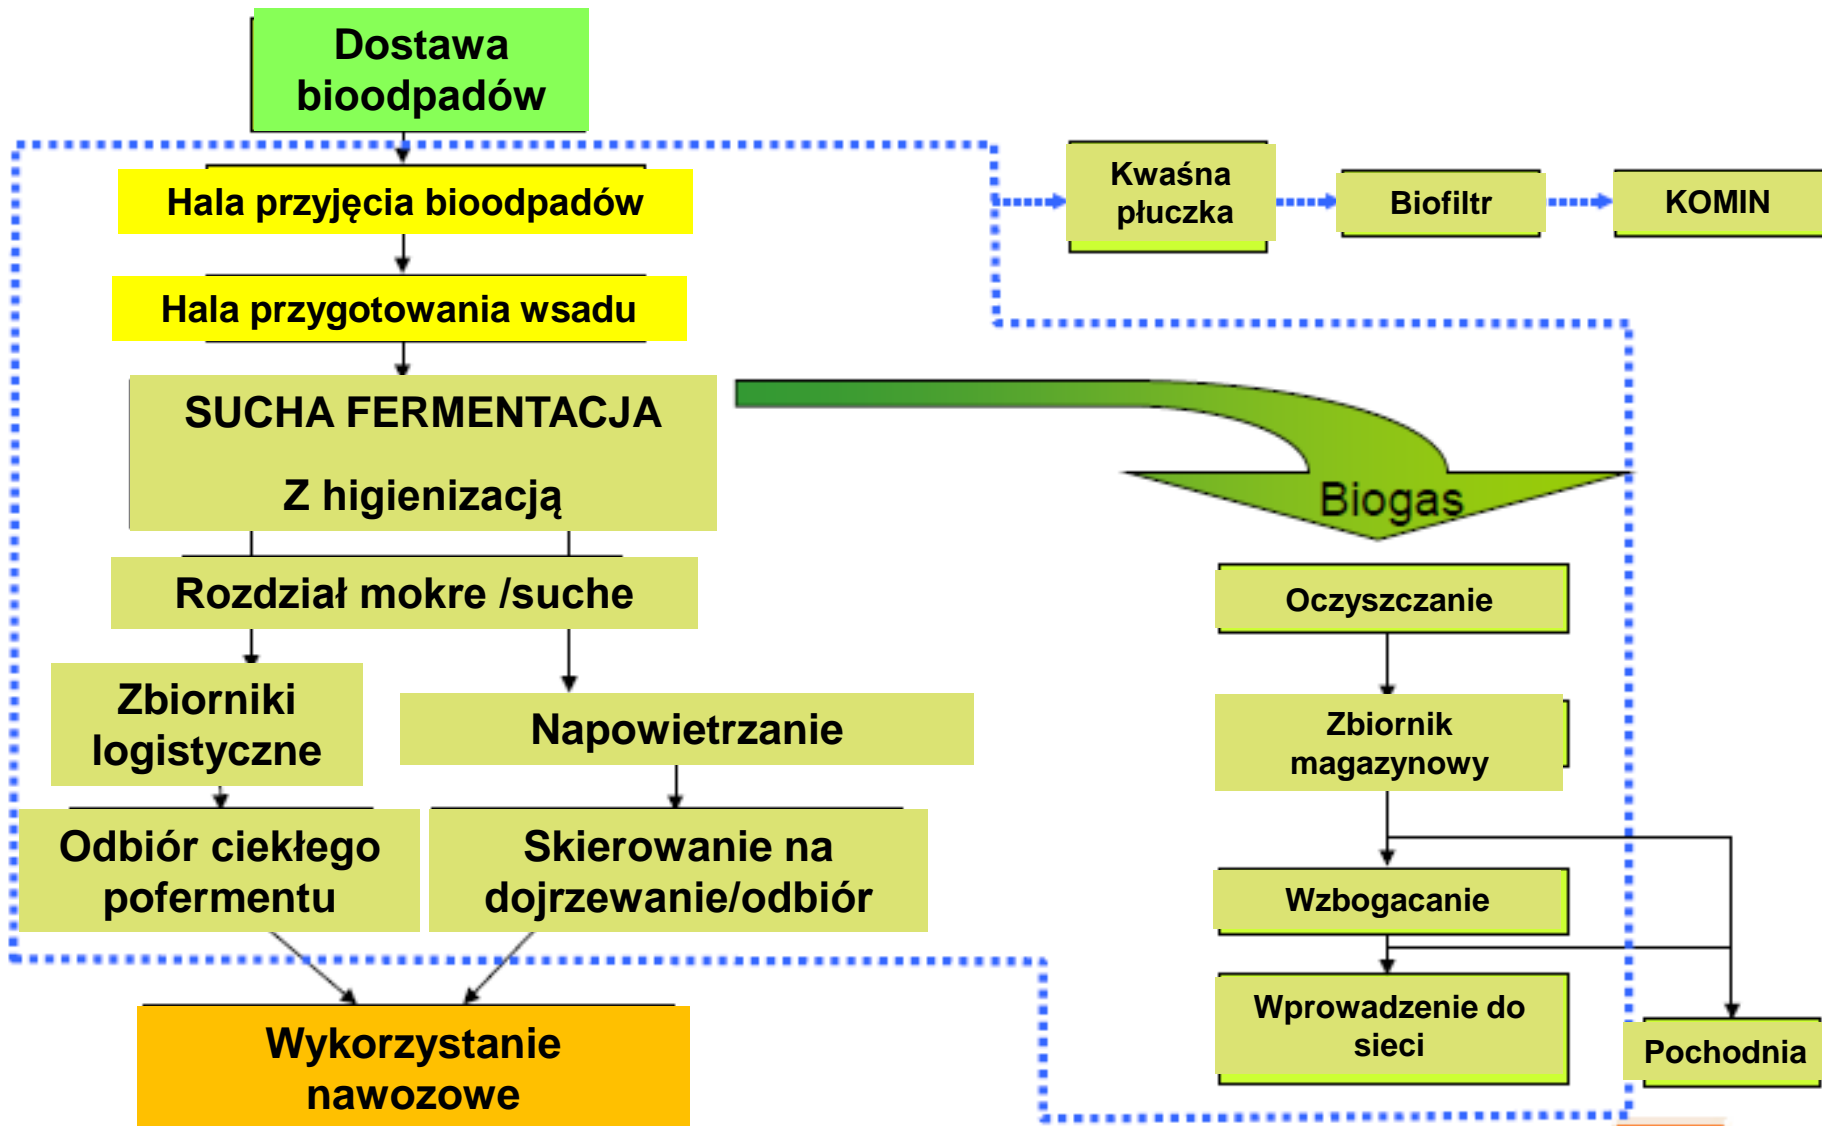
Dostawa bioodpadów

Hala przyjęcia bioodpadów

Hala przygotowania wsadu

SUCHA FERMENTACJA

Z higienizacją

Rozdział mokre /suche

Zbiorniki logistyczne

Napowietrzanie

Odbiór ciekłego pofermentu

Skierowanie na dojrzewanie/odbiór

Wykorzystanie nawozowe

Kwaśna płuczka

Biofiltr

KOMIN

Biogas

Oczyszczanie

Zbiornik magazynowy

Wzbogacanie

Wprowadzenie do sieci

Pochodnia